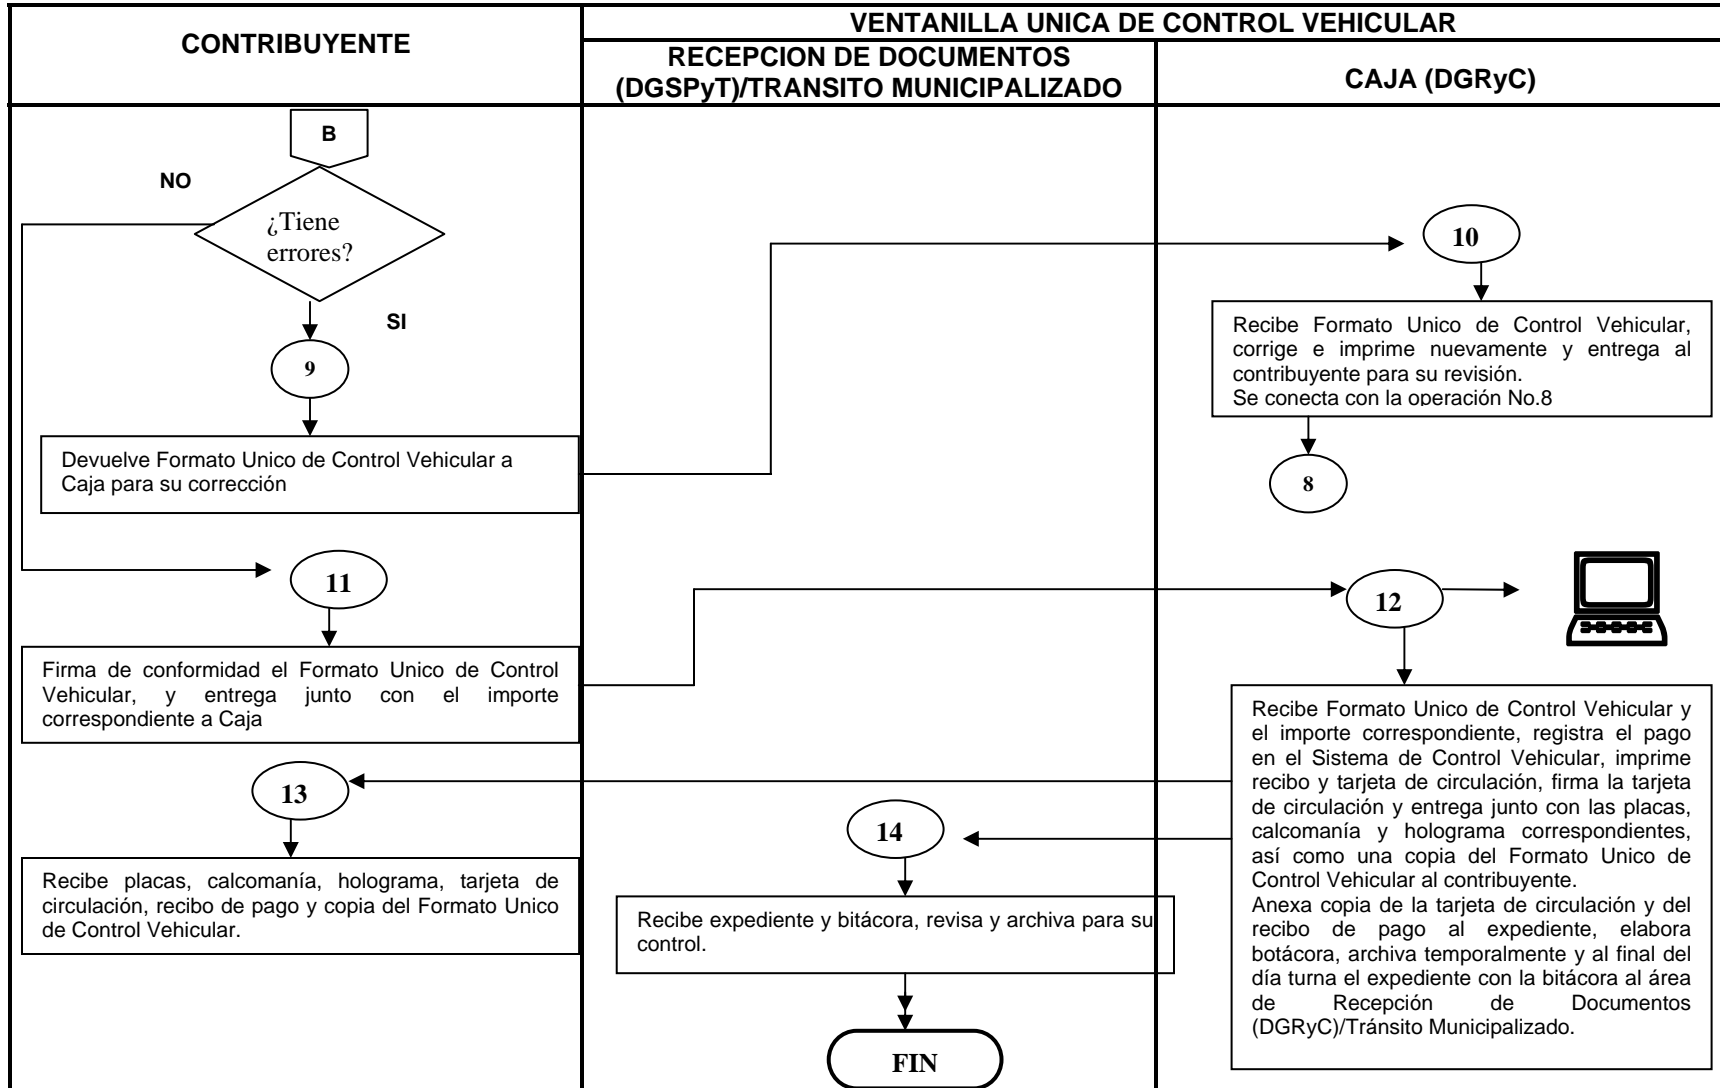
| CONTRIBUYENTE | VENTANILLA UNICA DE CONTROL VEHICULAR | |
|---|---|---|
| | RECEPCION DE DOCUMENTOS (DGSPyT)/TRANSITO MUNICIPALIZADO | CAJA (DGRyC) |

B

NO

¿Tiene errores?

SI

9

Devuelve Formato Unico de Control Vehicular a Caja para su corrección

10

Recibe Formato Unico de Control Vehicular, corrige e imprime nuevamente y entrega al contribuyente para su revisión.
Se conecta con la operación No.8

8

11

Firma de conformidad el Formato Unico de Control Vehicular, y entrega junto con el importe correspondiente a Caja

12

Recibe Formato Unico de Control Vehicular y el importe correspondiente, registra el pago en el Sistema de Control Vehicular, imprime recibo y tarjeta de circulación, firma la tarjeta de circulación y entrega junto con las placas, calcomanía y holograma correspondientes, así como una copia del Formato Unico de Control Vehicular al contribuyente.
Anexa copia de la tarjeta de circulación y del recibo de pago al expediente, elabora botácora, archiva temporalmente y al final del día turna el expediente con la bitácora al área de Recepción de Documentos (DGRyC)/Tránsito Municipalizado.

13

Recibe placas, calcomanía, holograma, tarjeta de circulación, recibo de pago y copia del Formato Unico de Control Vehicular.

14

Recibe expediente y bitácora, revisa y archiva para su control.

FIN